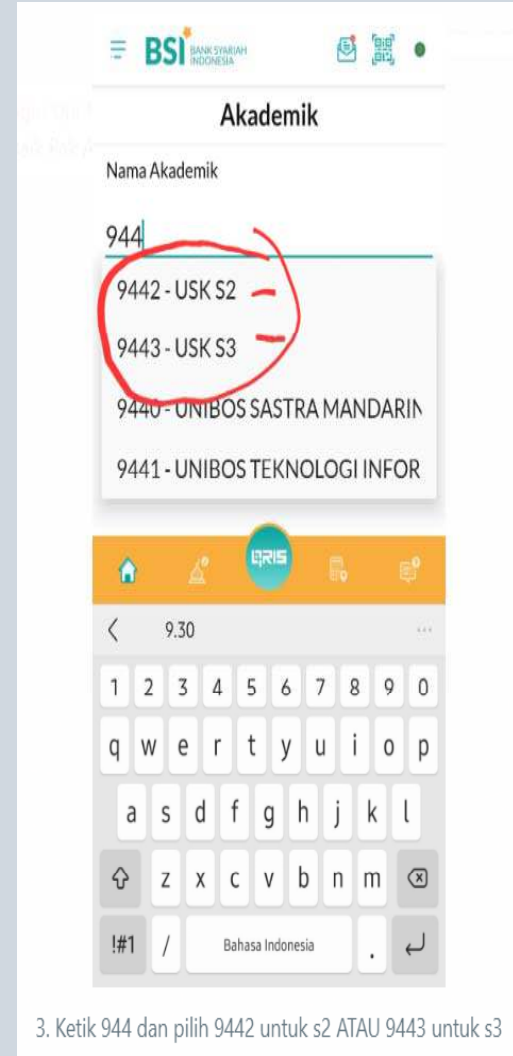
BSI BANK SYARIAH INDONESIA

Akademik

Nama Akademik

944

9442 - USK S2

9443 - USK S3

9440 - UNIBOS SASTRA MANDARIN

9441 - UNIBOS TEKNOLOGI INFOR

QRIS

9.30

1 2 3 4 5 6 7 8 9 0

q w e r t y u i o p

a s d f g h j k l

z x c v b n m

!#1 / Bahasa Indonesia .

3. Ketik 944 dan pilih 9442 untuk s2 ATAU 9443 untuk s3